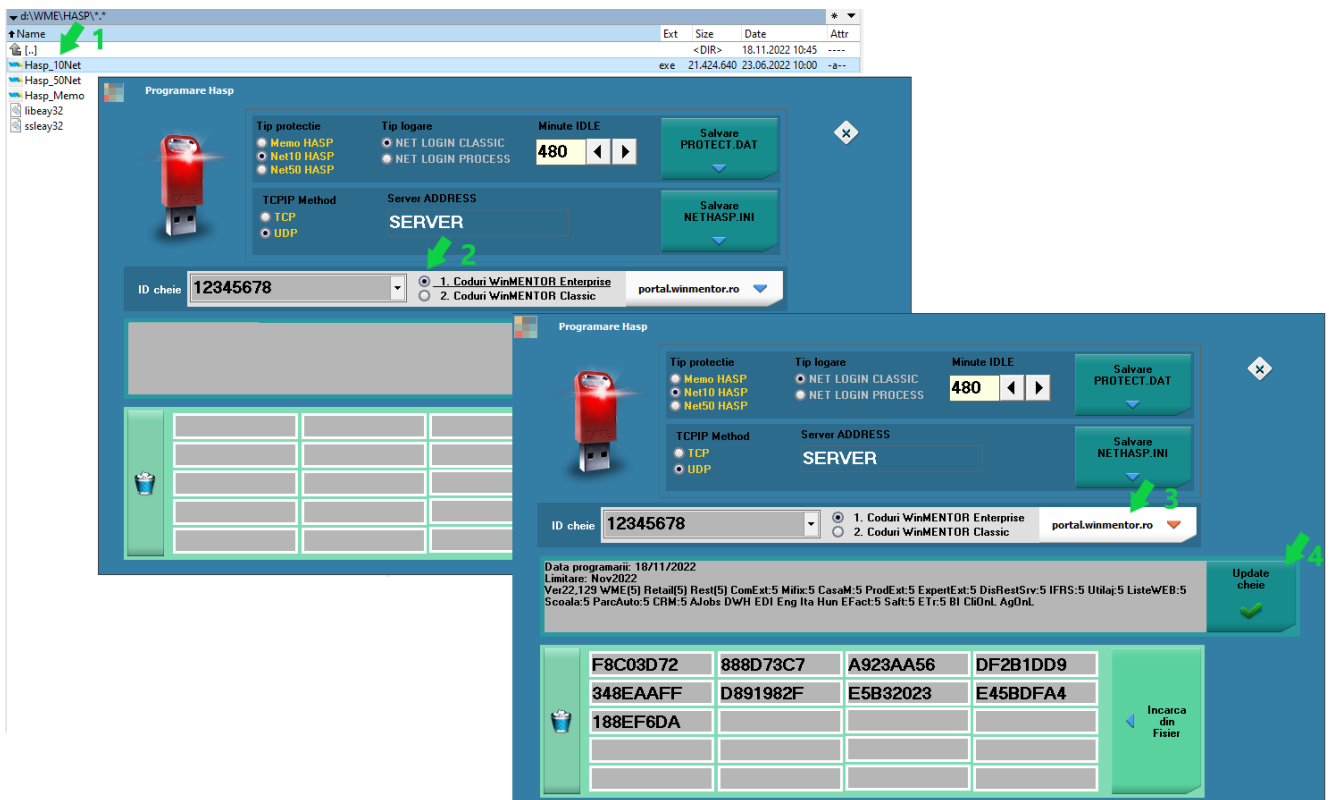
d:\WME\HASP\*.*

| Name | Ext | Size | Date | Attr |
|---|---|---|---|---|
| [..] | | <DIR> | 18.11.2022 10:45 | ---- |
| Hasp_10Net | exe | 21.424.640 | 23.06.2022 10:00 | -a-- |
| Hasp_50Net | | | | |
| Hasp_Memo | | | | |
| libeay32 | | | | |
| ssleay32 | | | | |

1

Programare Hasp

Tip protectie
Memo HASP
Net10 HASP
Net50 HASP

Tip logare
NET LOGIN CLASSIC
NET LOGIN PROCESS

Minute IDLE
480

Salvare PROTECT.DAT

TCPIP Method
TCP
UDP

Server ADDRESS
SERVER

Salvare NETHASP.INI

2

ID cheie 12345678
1. Coduri WinMENTOR Enterprise
2. Coduri WinMENTOR Classic
portal.winmentor.ro

Programare Hasp

Tip protectie
Memo HASP
Net10 HASP
Net50 HASP

Tip logare
NET LOGIN CLASSIC
NET LOGIN PROCESS

Minute IDLE
480

Salvare PROTECT.DAT

TCPIP Method
TCP
UDP

Server ADDRESS
SERVER

Salvare NETHASP.INI

3

ID cheie 12345678
1. Coduri WinMENTOR Enterprise
2. Coduri WinMENTOR Classic
portal.winmentor.ro

4

Data programarii: 18/11/2022
Limitare: Nov2022
Ver22,129 WME(5) Retail(5) Rest(5) ComExt:5 Mifix:5 CasaM:5 ProdExt:5 ExpertExt:5 DisRestSrv:5 IFRS:5 Utilaj:5 ListeWEB:5 Scoala:5 ParcAuto:5 CRM:5 AJobs DWH EDI Eng Ita Hun EFact:5 Saft:5 ETr:5 BI CliOnL AgOnL

Update cheie

| F8C03D72 | 888D73C7 | A923AA56 | DF2B1DD9 |
|---|---|---|---|
| 348EAAFF | D891982F | E5B32023 | E45BDFA4 |
| 188EF6DA | | | |

Incarca din Fisier